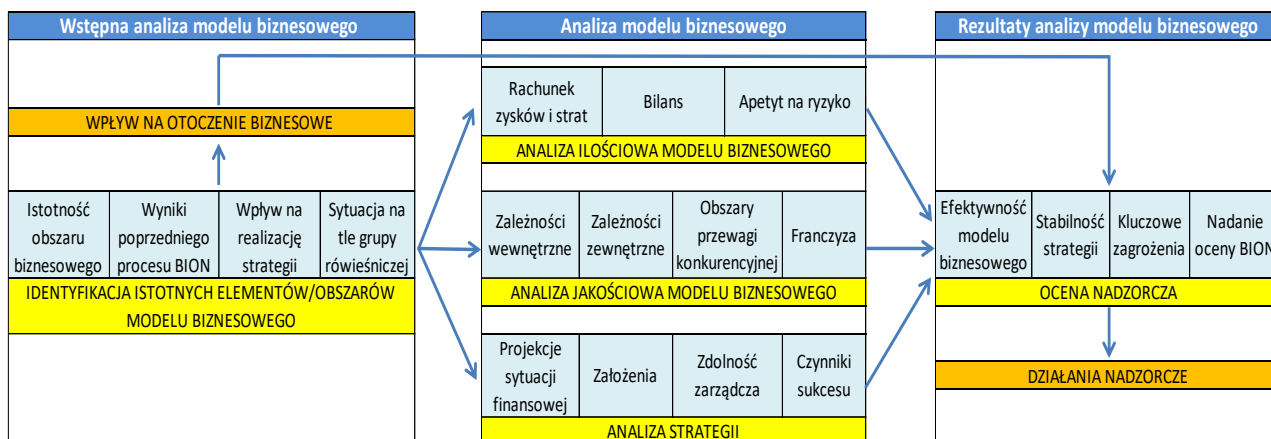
Wstępna analiza modelu biznesowego

WPŁYW NA OTOCZENIE BIZNESOWE

| Istotność obszaru biznesowego | Wyniki poprzedniego procesu BION | Wpływ na realizację strategii | Sytuacja na tle grupy rówieśniczej |
|---|---|---|---|

IDENTYFIKACJA ISTOTNYCH ELEMENTÓW/OBSZARÓW MODELU BIZNESOWEGO

Analiza modelu biznesowego

| Rachunek zysków i strat | Bilans | Apetyt na ryzyko |
|---|---|---|

ANALIZA ILOŚCIOWA MODELU BIZNESOWEGO

| Zależności wewnętrzne | Zależności zewnętrzne | Obszary przewagi konkurencyjnej | Franczyza |
|---|---|---|---|

ANALIZA JAKOŚCIOWA MODELU BIZNESOWEGO

| Projekcje sytuacji finansowej | Założenia | Zdolność zarządcza | Czynniki sukcesu |
|---|---|---|---|

ANALIZA STRATEGII

Rezultaty analizy modelu biznesowego

| Efektywność modelu biznesowego | Stabilność strategii | Kluczowe zagrożenia | Nadanie oceny BION |
|---|---|---|---|

OCENA NADZORCZA

DZIAŁANIA NADZORCZE